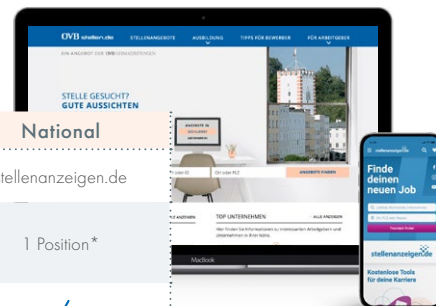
OVB stellen.de
STELLENANGEBOTE
AUSBILDUNG
TIPPS FÜR BEWERBER
FÜR ARBEITGEBER
EIN ANGEBOT DER OVB MEDIENGRUPPE

STELLE GESUCHT? GUTE AUSSICHTEN

Ort oder PLZ
ANGEBOTE FINDEN

TOP UNTERNEHMEN
ALLE ANZEIGEN

MacBook

National

stellenanzeigen.de

1 Position*

Finde deinen neuen Job

stellenanzeigen.de

Kostenlose Tools für deine Karriere